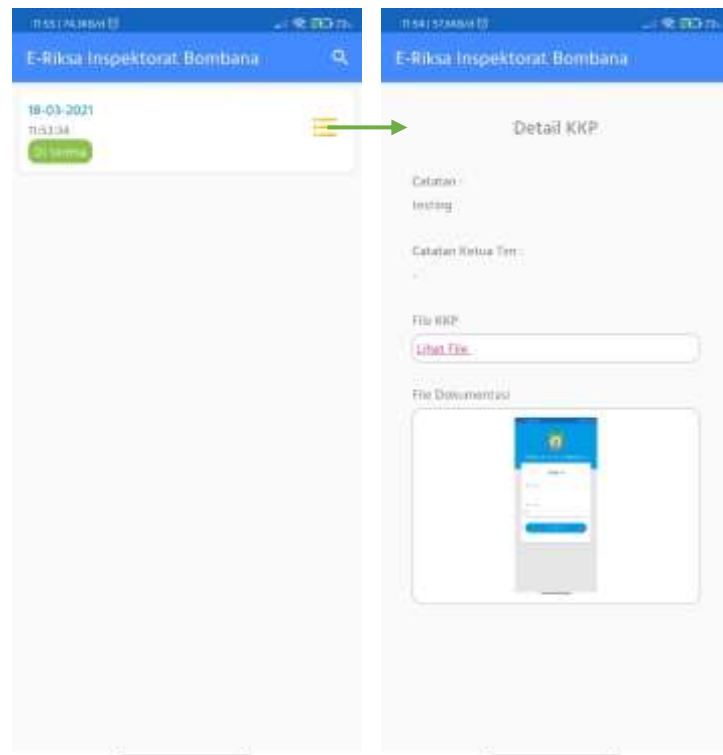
11:55 | 74,3KB/s

E-Riksa Inspektorat Bombana

18-03-2021
11:53:34
Di terima

11:54 | 57,9KB/s

E-Riksa Inspektorat Bombana

Detail KKP

Catatan :
testing

Catatan Ketua Tim :
-

File KKP
Lihat File

File Dokumentasi